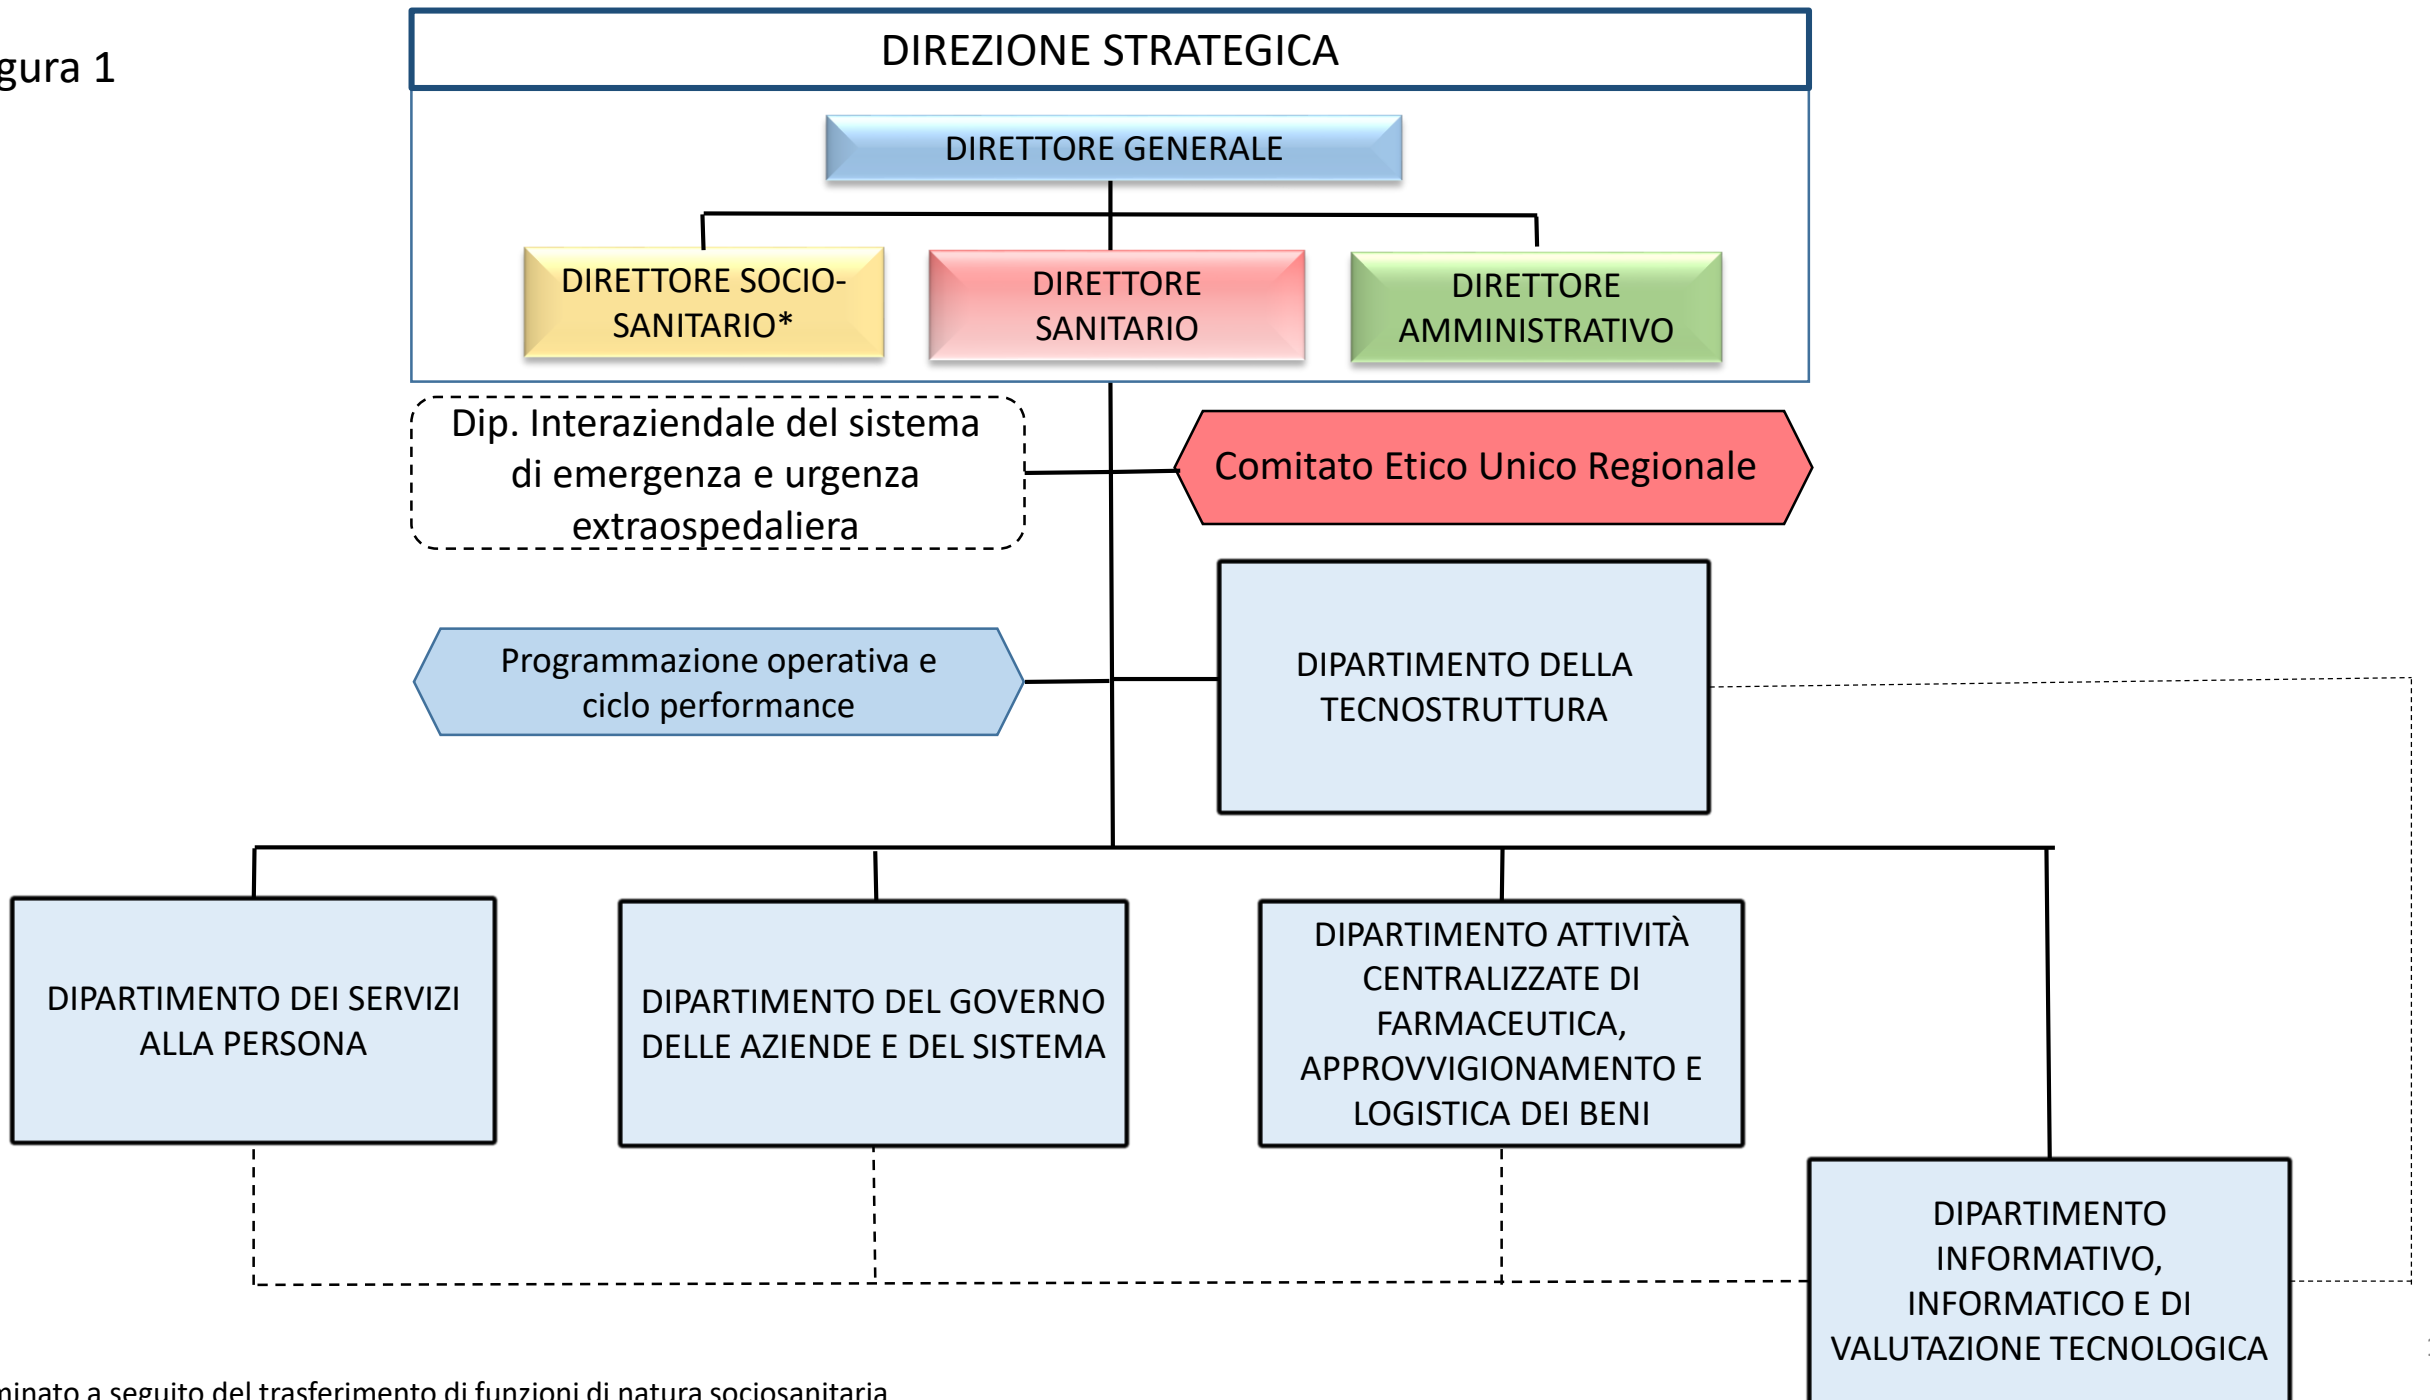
gura 1

DIREZIONE STRATEGICA

DIRETTORE GENERALE

DIRETTORE SOCIO-SANITARIO*

DIRETTORE SANITARIO

DIRETTORE AMMINISTRATIVO

Dip. Interaziendale del sistema di emergenza e urgenza extraospedaliera

Comitato Etico Unico Regionale

Programmazione operativa e ciclo performance

DIPARTIMENTO DELLA TECNOSTRUTTURA

DIPARTIMENTO DEI SERVIZI ALLA PERSONA

DIPARTIMENTO DEL GOVERNO DELLE AZIENDE E DEL SISTEMA

DIPARTIMENTO ATTIVITÀ CENTRALIZZATE DI FARMACEUTICA, APPROVVIGIONAMENTO E LOGISTICA DEI BENI

DIPARTIMENTO INFORMATIVO, INFORMATICO E DI VALUTAZIONE TECNOLOGICA

minato a seguito del trasferimento di funzioni di natura sociosanitaria